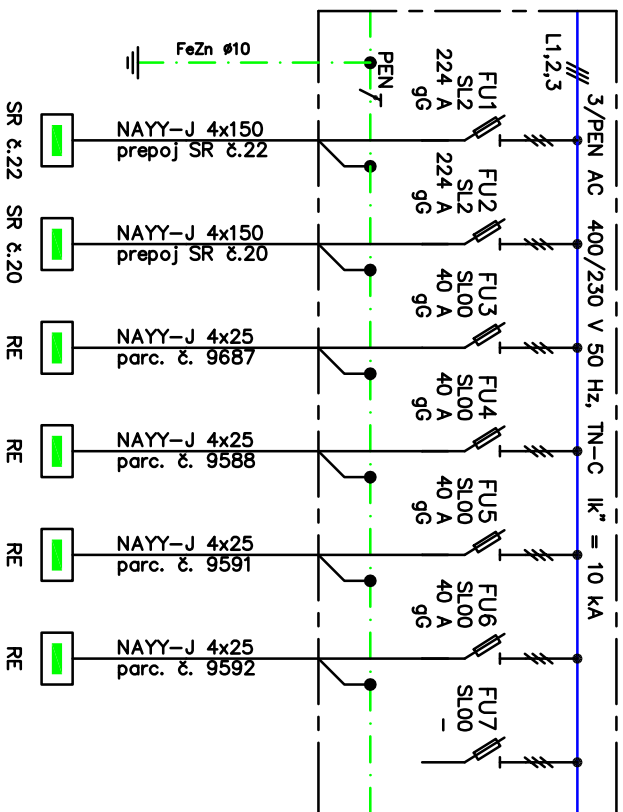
FeZn ø10

PEN

L1,2,3

3/PEN AC 400/230 V 50 Hz, TN–C Ik" = 10 kA

FU1
SL2
224 A
gG

FU2
SL2
224 A
gG

FU3
SL00
40 A
gG

FU4
SL00
40 A
gG

FU5
SL00
40 A
gG

FU6
SL00
40 A
gG

FU7
SL00
–

SR č.22
NAYY–J 4x150
prepoj SR č.22

SR č.20
NAYY–J 4x150
prepoj SR č.20

RE
NAYY–J 4x25
parc. č. 9687

RE
NAYY–J 4x25
parc. č. 9588

RE
NAYY–J 4x25
parc. č. 9591

RE
NAYY–J 4x25
parc. č. 9592